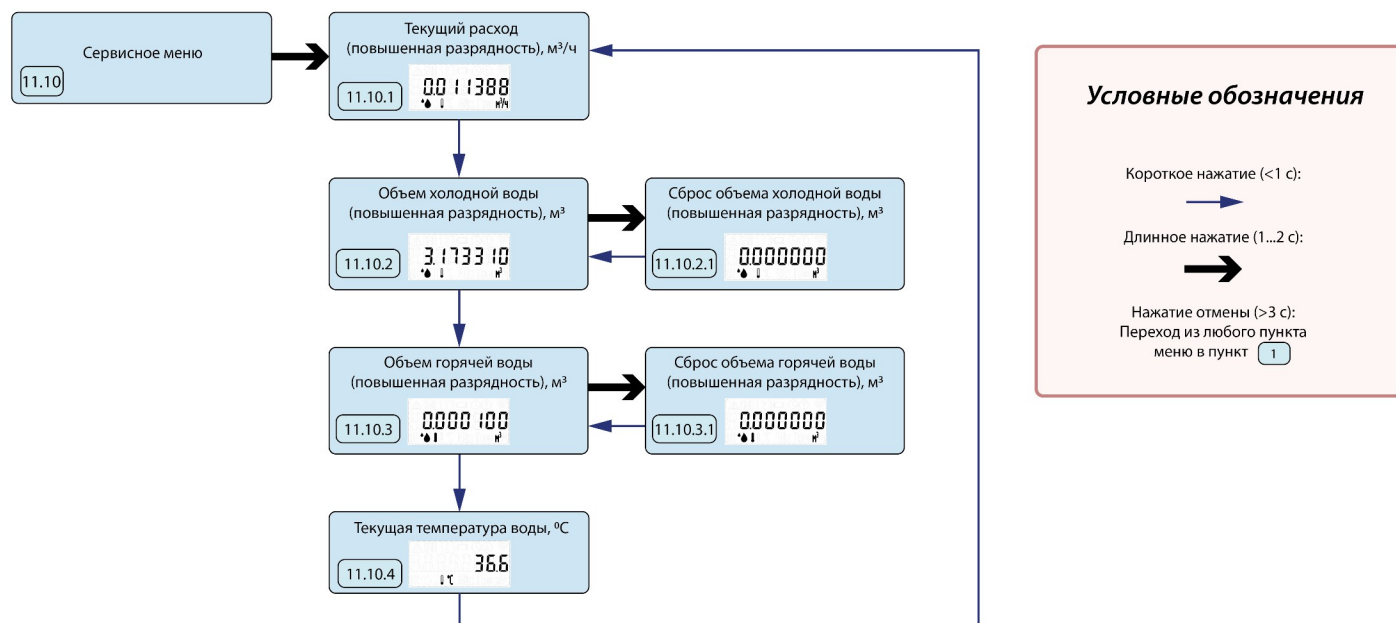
Сервисное меню
11.10

Текущий расход (повышенная разрядность), м³/ч
11.10.1
0.011388
м³/ч

Объем холодной воды (повышенная разрядность), м³
11.10.2
3.173310
м³

Сброс объема холодной воды (повышенная разрядность), м³
11.10.2.1
0.000000
м³

Объем горячей воды (повышенная разрядность), м³
11.10.3
0.000100
м³

Сброс объема горячей воды (повышенная разрядность), м³
11.10.3.1
0.000000
м³

Текущая температура воды, ⁰С
11.10.4
36.6
°C

Условные обозначения

Короткое нажатие (<1 с):

Длинное нажатие (1...2 с):

Нажатие отмены (>3 с):
Переход из любого пункта меню в пункт 1